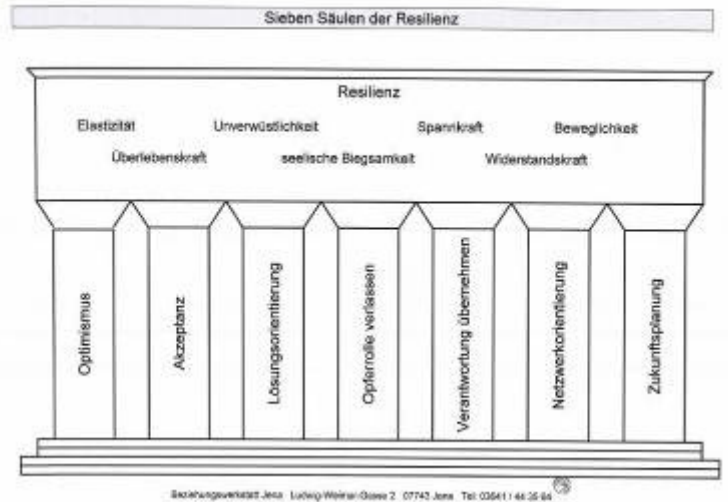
Sieben Säulen der Resilienz

Resilienz

Elastizität Unverwüstlichkeit Spannkraft Beweglichkeit

Überlebenskraft seelische Biegsamkeit Widerstandskraft

Optimismus

Akzeptanz

Lösungsorientierung

Opferrolle verlassen

Verantwortung übernehmen

Netzwerkorientierung

Zukunftsplanung

Beziehungswerkstatt Jena Ludwig-Weimar-Gasse 2 07743 Jena Tel: 03641 / 44 35 84